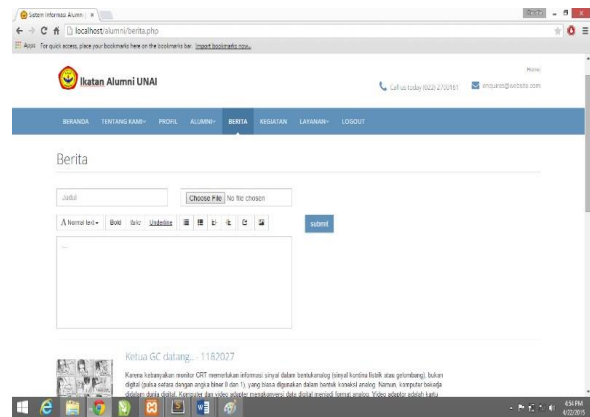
Sistem Informasi Alumni ×

localhost/alumni/berita.php

Apps For quick access, place your bookmarks here on the bookmarks bar. Import bookmarks now...

Ikatan Alumni UNAI

Home

Call us today (022) 2700161

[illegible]@website.com

BERANDA TENTANG KAMI PROFIL ALUMNI BERITA KEGIATAN LAYANAN LOGOUT

Berita

Judul

Choose File No file chosen

A Normal text Bold Italic Underline

submit

Ketua GC datang... 1182027

Karena kebanyakan monitor CRT memerlukan informasi sinyal dalam bentuk analog (sinyal kontinu listrik atau gelombang), bukan digital (pulsa setara dengan angka biner 0 dan 1), yang biasa digunakan dalam bentuk konaksi analog. Namun, komputer bekerja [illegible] Komputer dan video adapter mengkonversi data digital menjadi format analog. Video adapter adalah kartu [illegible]

4:54 PM
4/22/2015